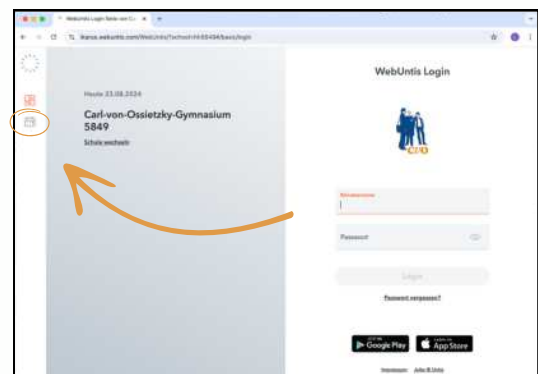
WebUntis Login Seite von C... ×
ikarus.webuntis.com/WebUntis/?school=Heidelberg#/basic/login

Heute 23.08.2024
Carl-von-Ossietzky-Gymnasium 5849
Schule wechseln

WebUntis Login

CvO

Benutzername
Passwort
Login
Passwort vergessen?

Google Play
App Store

Impressum Jobs @ Untis